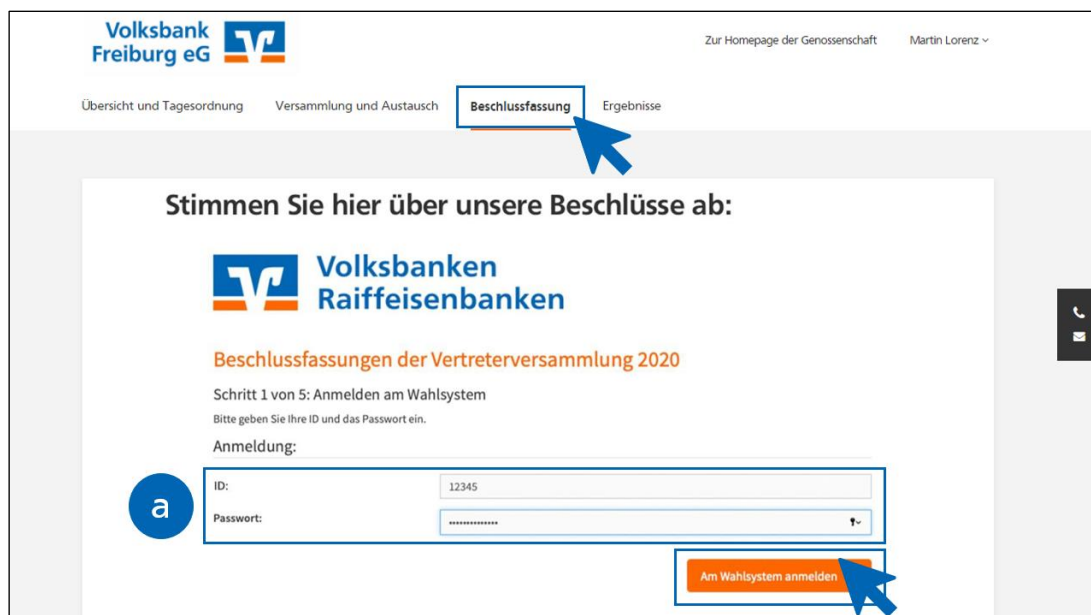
Volksbank Freiburg eG

Zur Homepage der Genossenschaft

Martin Lorenz

Übersicht und Tagesordnung

Versammlung und Austausch

Beschlussfassung

Ergebnisse

Stimmen Sie hier über unsere Beschlüsse ab:

Volksbanken Raiffeisenbanken

Beschlussfassungen der Vertreterversammlung 2020

Schritt 1 von 5: Anmelden am Wahlsystem

Bitte geben Sie Ihre ID und das Passwort ein.

Anmeldung:

a

ID:

12345

Passwort:

••••••••••••••

Am Wahlsystem anmelden